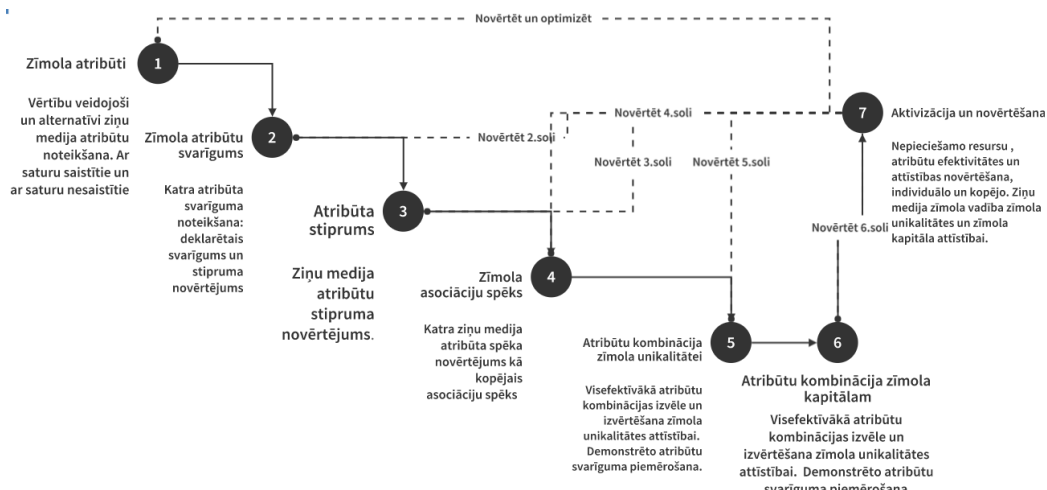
Novērtēt un optimizēt

1
Zīmola atribūti

Vērtību veidojoši un alternatīvi ziņu medija atribūtu noteikšana. Ar saturu saistītie un ar saturu nesaistītie

2
Zīmola atribūtu svarīgums

Katra atribūta svarīguma noteikšana: deklarētais svarīgums un stipruma novērtējums

Novērtēt 2.soli

3
Atribūta stiprums

Ziņu medija atribūtu stipruma novērtējums.

Novērtēt 3.soli

Novērtēt 4.soli

4
Zīmola asociāciju spēks

Katra ziņu medija atribūta spēka novērtējums kā kopējais asociāciju spēks

Novērtēt 5.soli

5
Atribūtu kombinācija zīmola unikalitātei

Visefektīvākā atribūtu kombinācijas izvēle un izvērtēšana zīmola unikalitātes attīstībai. Demonstrēto atribūtu svarīguma piemērošana.

6
Atribūtu kombinācija zīmola kapitālam

Visefektīvākā atribūtu kombinācijas izvēle un izvērtēšana zīmola unikalitātes attīstībai. Demonstrēto atribūtu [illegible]

Novērtēt 6.soli

7
Aktivizācija un novērtēšana

Nepieciešamo resursu , atribūtu efektivitātes un attīstības novērtēšana, individuālo un kopējo. Ziņu medija zīmola vadība zīmola unikalitātes un zīmola kapitāla attīstībai.